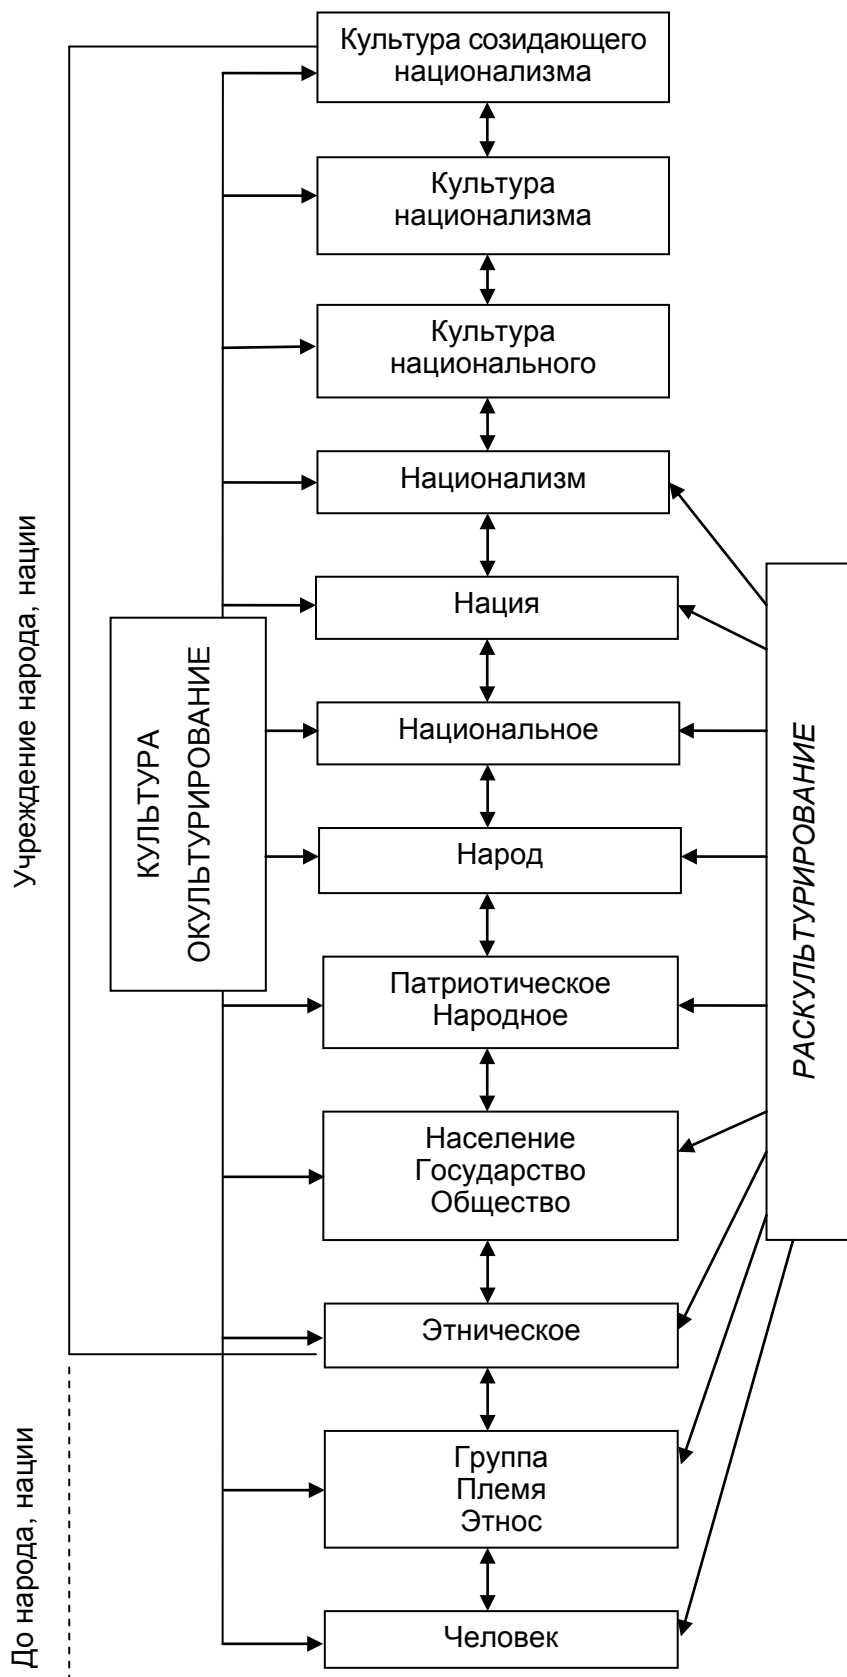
Учреждение народа, нации

До народа, нации

КУЛЬТУРА ОКУЛЬТУРИРОВАНИЕ

Культура созидающего национализма

Культура национализма

Культура национального

Национализм

Нация

Национальное

Народ

Патриотическое Народное

Население Государство Общество

Этническое

Группа Племя Этнос

Человек

РАСКУЛЬТУРИРОВАНИЕ